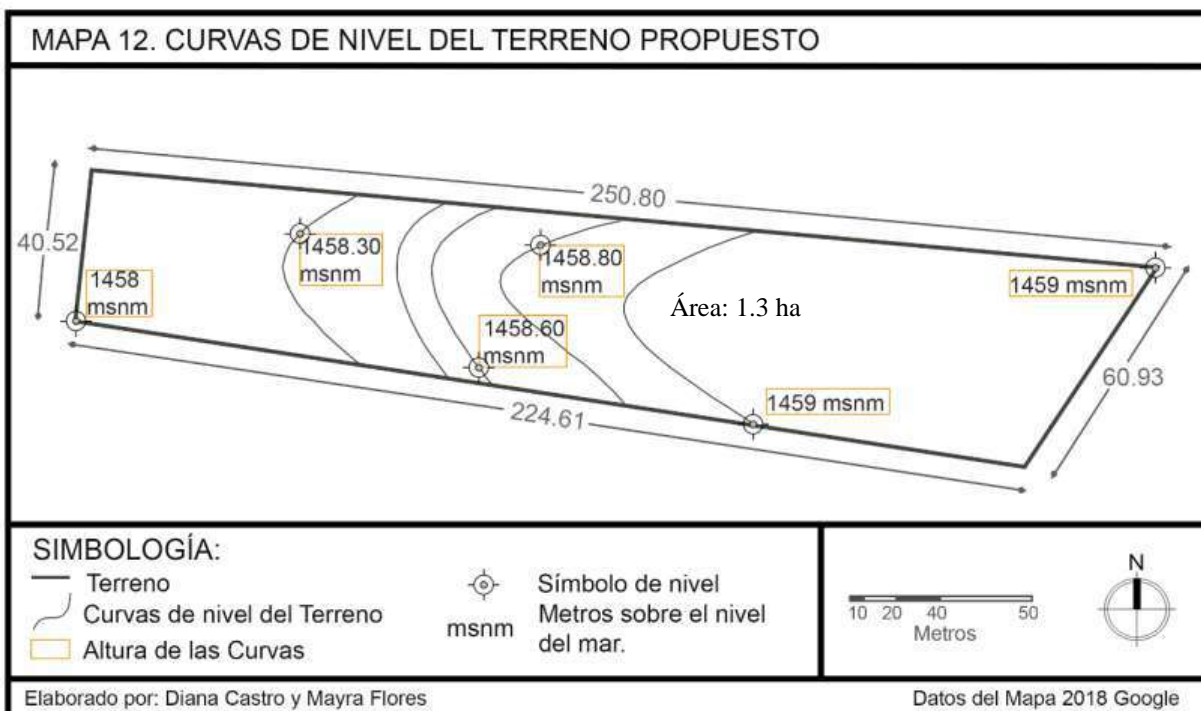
MAPA 12. CURVAS DE NIVEL DEL TERRENO PROPUESTO

250.80

40.52

1458 msnm

1458.30 msnm

1458.80 msnm

1459 msnm

Área: 1.3 ha

1458.60 msnm

60.93

1459 msnm

224.61

SIMBOLOGÍA:
Terreno
Curvas de nivel del Terreno
Altura de las Curvas

Símbolo de nivel
msnm Metros sobre el nivel del mar.

10 20 40 50
Metros

N

Elaborado por: Diana Castro y Mayra Flores

Datos del Mapa 2018 Google